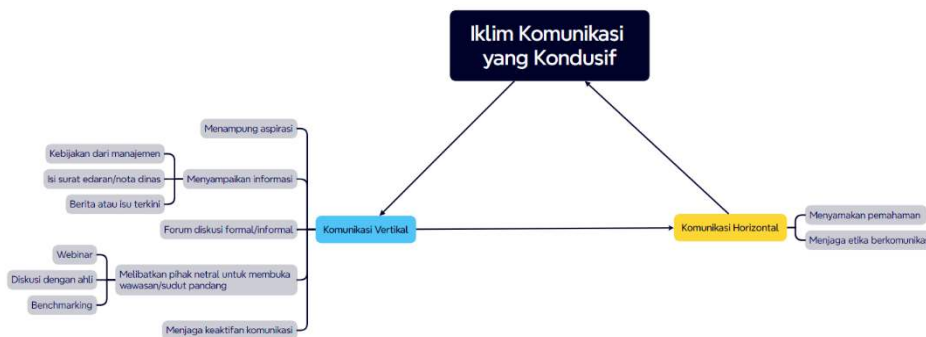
Iklim Komunikasi yang Kondusif

Menampung aspirasi

Kebijakan dari manajemen

Isi surat edaran/nota dinas

Berita atau isu terkini

Menyampaikan informasi

Forum diskusi formal/informal

Komunikasi Vertikal

Webinar

Diskusi dengan ahli

Benchmarking

Melibatkan pihak netral untuk membuka wawasan/sudut pandang

Menjaga keaktifan komunikasi

Komunikasi Horizontal

Menyamakan pemahaman

Menjaga etika berkomunika